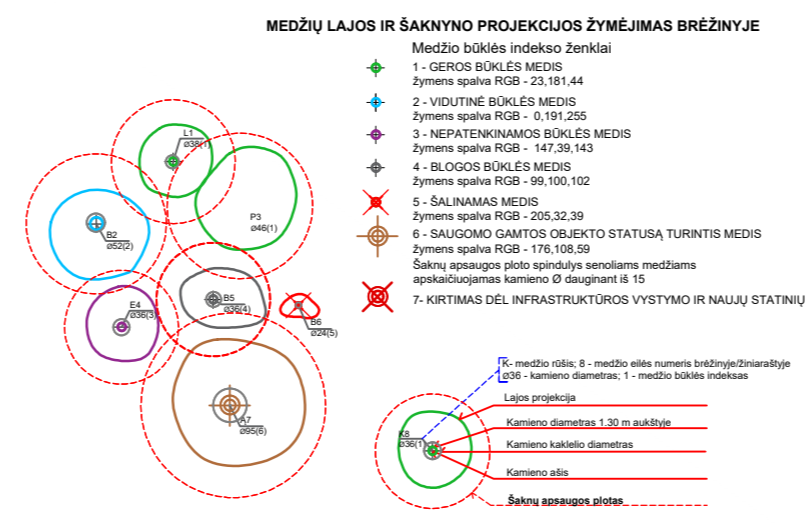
MEDŽIŲ LAJOS IR ŠAKNYNO PROJEKCIJOS ŽYMĖJIMAS BRĖŽINYJE

Medžio būklės indekso ženklai

1 - GEROS BŪKLĖS MEDIS
žymens spalva RGB - 23,181,44

2 - VIDUTINĖ BŪKLĖS MEDIS
žymens spalva RGB - 0,191,255

3 - NEPATENKINAMOS BŪKLĖS MEDIS
žymens spalva RGB - 147,39,143

4 - BLOGOS BŪKLĖS MEDIS
žymens spalva RGB - 99,100,102

5 - ŠALINAMAS MEDIS
žymens spalva RGB - 205,32,39

6 - SAUGOMO GAMTOS OBJEKTO STATUSĄ TURINTIS MEDIS
žymens spalva RGB - 176,108,59
Šaknų apsaugos ploto spindulys senoliams medžiams apskaičiuojamas kamieno Ø dauginant iš 15

7- KIRTIMAS DĖL INFRASTRUKTŪROS VYSTYMO IR NAUJŲ STATINIŲ

L1
ø36(1)

B2
ø52(2)

P3
ø46(1)

E4
ø36(3)

B5
ø36(4)

B6
ø24(5)

A7
ø95(6)

K- medžio rūšis; 8 - medžio eilės numeris brėžinyje/žiniaraštyje
ø36 - kamieno diametras; 1 - medžio būklės indeksas

Lajos projekcija

K8
ø36(1)

Kamieno diametras 1.30 m aukštyje

Kamieno kaklelio diametras

Kamieno ašis

Šaknų apsaugos plotas